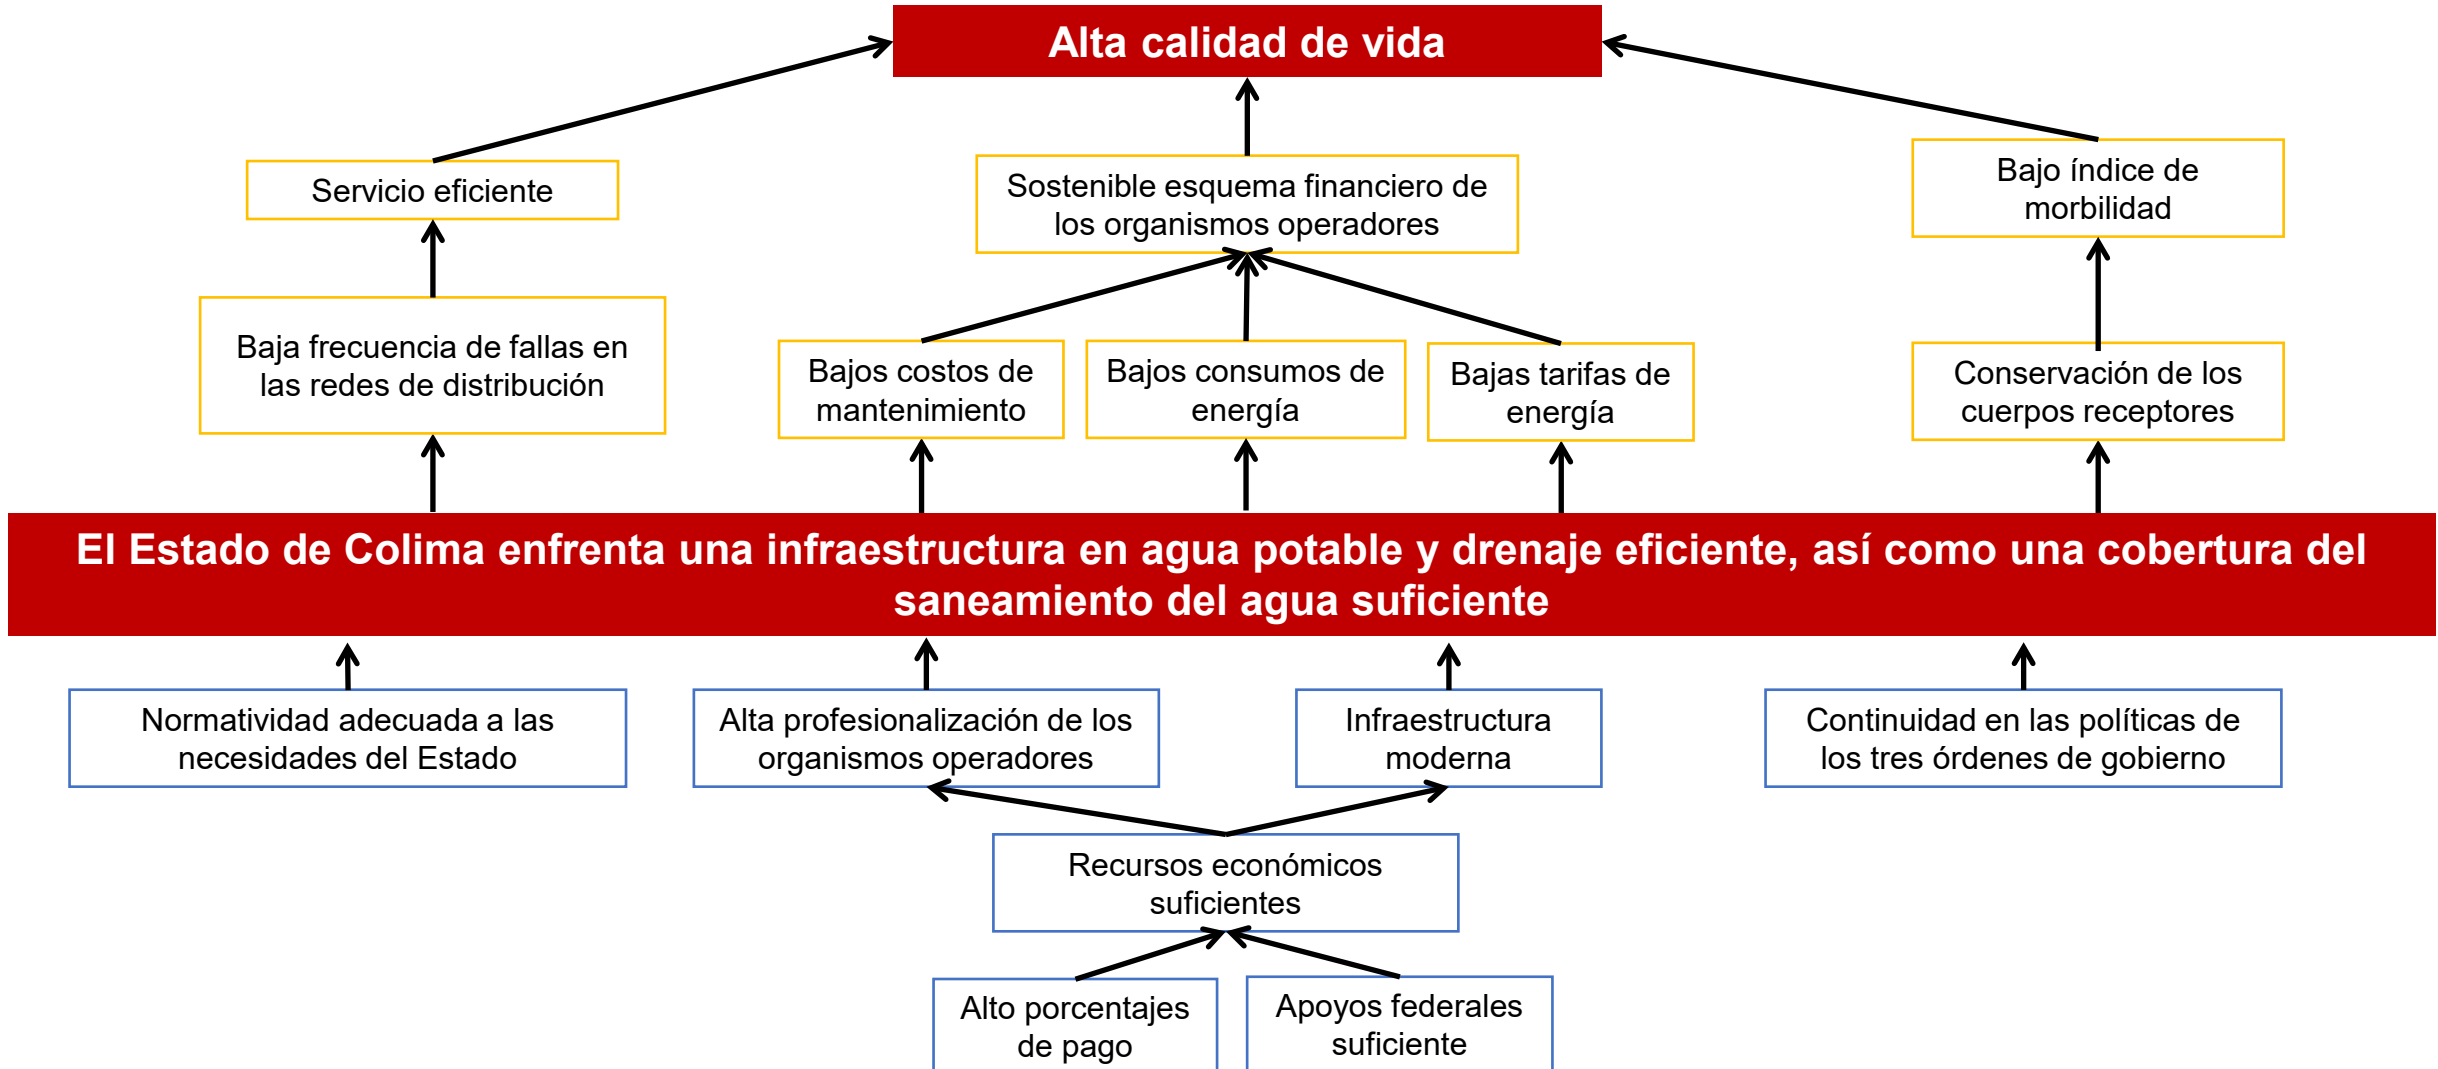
Alta calidad de vida

Servicio eficiente

Sostenible esquema financiero de los organismos operadores

Bajo índice de morbilidad

Baja frecuencia de fallas en las redes de distribución

Bajos costos de mantenimiento

Bajos consumos de energía

Bajas tarifas de energía

Conservación de los cuerpos receptores

El Estado de Colima enfrenta una infraestructura en agua potable y drenaje eficiente, así como una cobertura del saneamiento del agua suficiente

Normatividad adecuada a las necesidades del Estado

Alta profesionalización de los organismos operadores

Infraestructura moderna

Continuidad en las políticas de los tres órdenes de gobierno

Recursos económicos suficientes

Alto porcentajes de pago

Apoyos federales suficiente